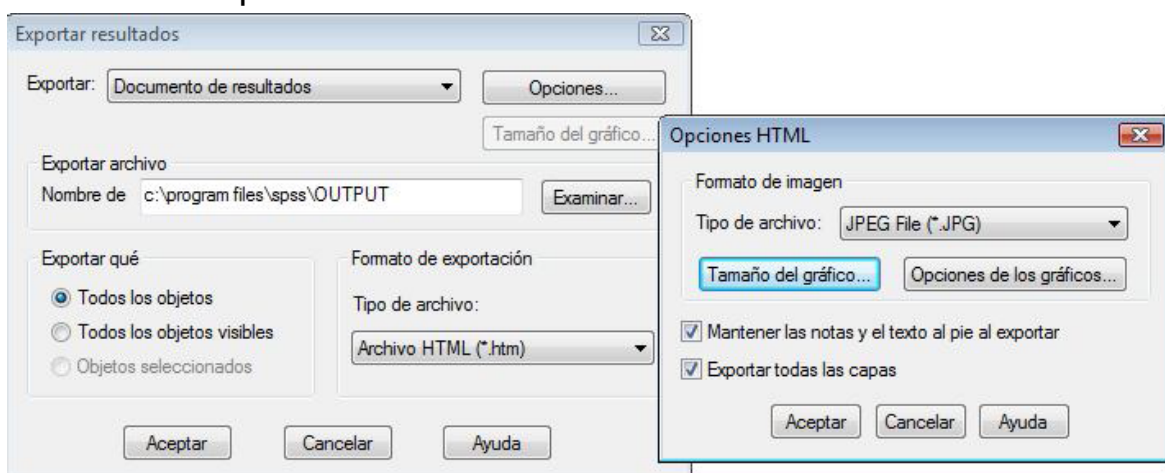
Exportar resultados

Exportar: Documento de resultados

Opciones...

Tamaño del gráfico...

Exportar archivo

Nombre de c:\program files\spss\OUTPUT

Examinar...

Exportar qué

Todos los objetos

Todos los objetos visibles

Objetos seleccionados

Formato de exportación

Tipo de archivo:

Archivo HTML (*.htm)

Aceptar Cancelar Ayuda

Opciones HTML

Formato de imagen

Tipo de archivo: JPEG File (*.JPG)

Tamaño del gráfico...

Opciones de los gráficos...

Mantener las notas y el texto al pie al exportar

Exportar todas las capas

Aceptar Cancelar Ayuda